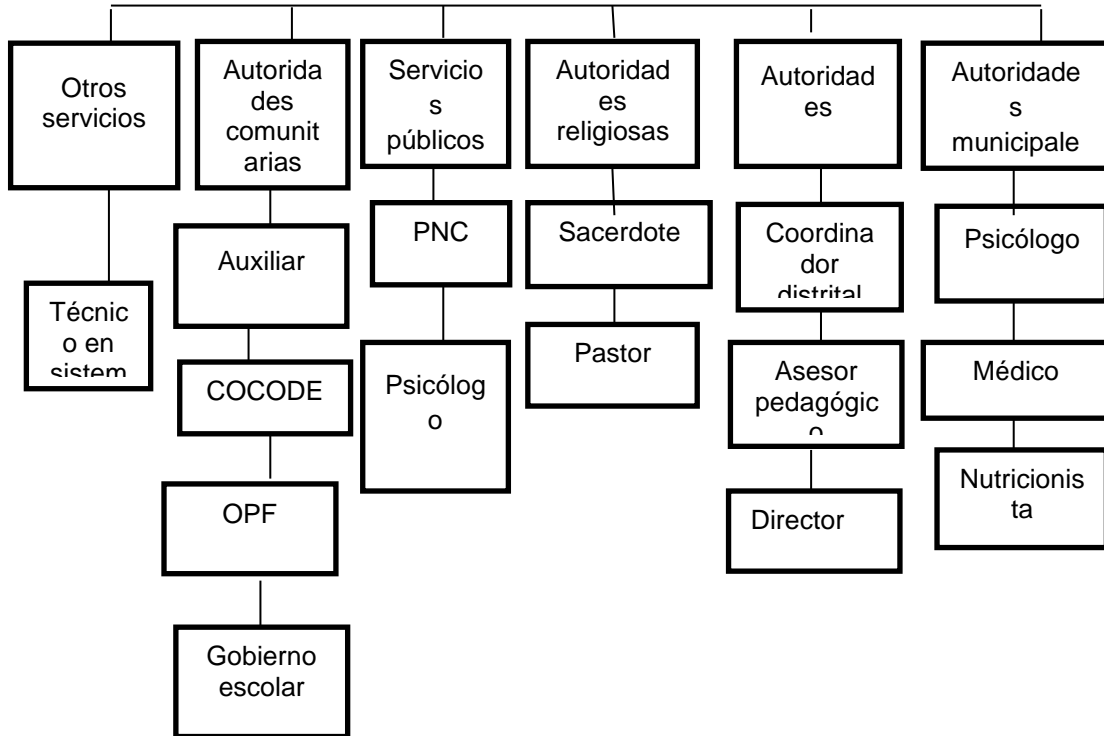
Otros servicios

Técnico en sistem

Autoridades comunitarias

Auxiliar

COCODE

OPF

Gobierno escolar

Servicios públicos

PNC

Psicólogo

Autoridades religiosas

Sacerdote

Pastor

Autoridades

Coordinador distrital

Asesor pedagógico

Director

Autoridades municipale

Psicólogo

Médico

Nutricionista